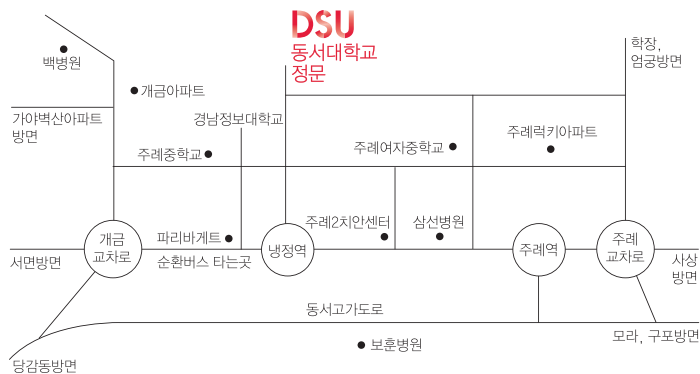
DSU
동서대학교
정문

학장,
엄궁방면

백병원

개금아파트

가야백산아파트
방면

경남정보대학교

주례중학교

주례여자중학교

주례럭키아파트

개금
교차로

파리바게트

냉정역

주례2치안센터

삼선병원

주례역

주례
교차로

서면방면

순환버스 타는곳

사상
방면

동서고가도로

모라, 구포방면

보훈병원

당감동방면